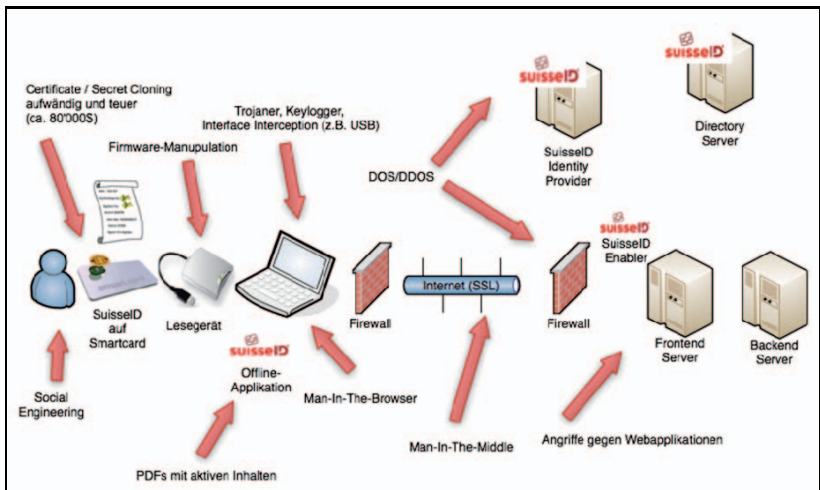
Certificate / Secret Cloning aufwändig und teuer (ca. 80'000$)

Firmware-Manupulation

Trojaner, Keylogger, Interface Interception (z.B. USB)

suisseID

suisseID

SuisseID Identity Provider

Directory Server

DOS/DDOS

suisseID

SuisseID Enabler

SuisseID auf Smartcard

Lesegerät

Firewall

Internet (SSL)

Firewall

Frontend Server

Backend Server

suisseID

Offline-Applikation

Social Engineering

Man-In-The-Browser

Man-In-The-Middle

Angriffe gegen Webapplikationen

PDFs mit aktiven Inhalten